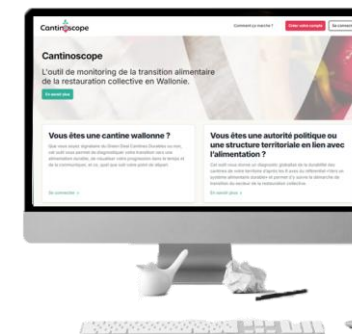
Cantinoscope

Comment ça marche ? Créer votre compte Se connecter

Cantinoscope

L'outil de monitoring de la transition alimentaire de la restauration collective en Wallonie.

En savoir plus

Vous êtes une cantine wallonne ?

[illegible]

Se connecter

Vous êtes une autorité politique ou une structure territoriale en lien avec l'alimentation ?

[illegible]

En savoir plus